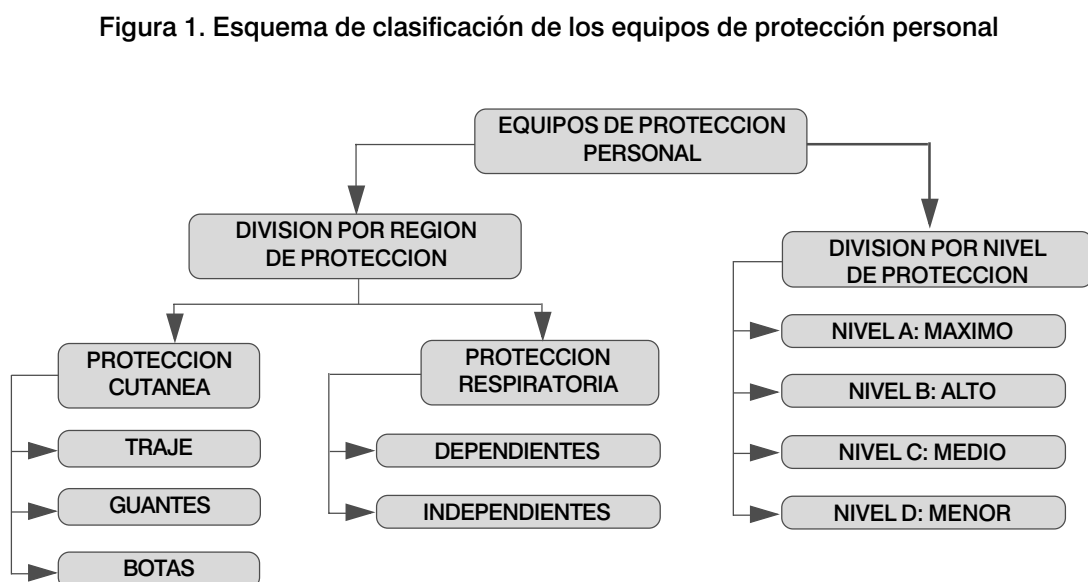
Figura 1. Esquema de clasificación de los equipos de protección personal

EQUIPOS DE PROTECCION PERSONAL

DIVISION POR REGION DE PROTECCION

DIVISION POR NIVEL DE PROTECCION

PROTECCION CUTANEA

TRAJE

GUANTES

BOTAS

PROTECCION RESPIRATORIA

DEPENDIENTES

INDEPENDIENTES

NIVEL A: MAXIMO

NIVEL B: ALTO

NIVEL C: MEDIO

NIVEL D: MENOR